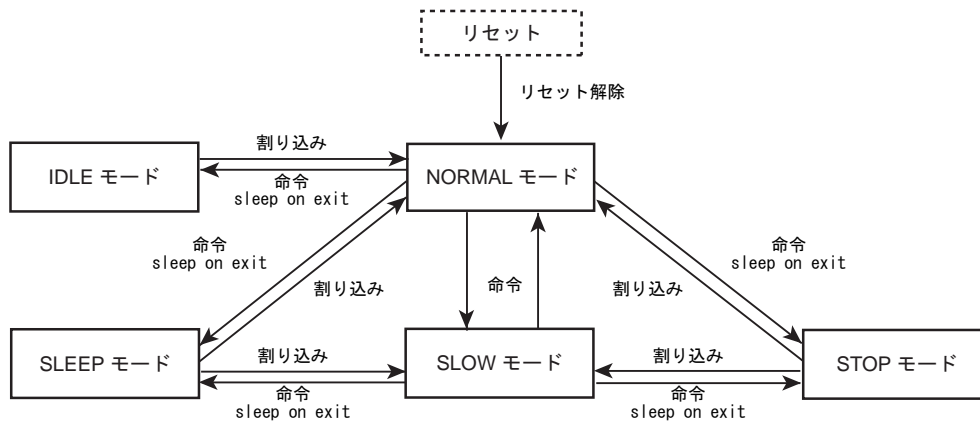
リセット

リセット解除

割り込み

IDLE モード

命令
sleep on exit

NORMAL モード

命令
sleep on exit

割り込み

命令

割り込み

命令
sleep on exit

SLEEP モード

割り込み

命令
sleep on exit

SLOW モード

割り込み

命令
sleep on exit

STOP モード